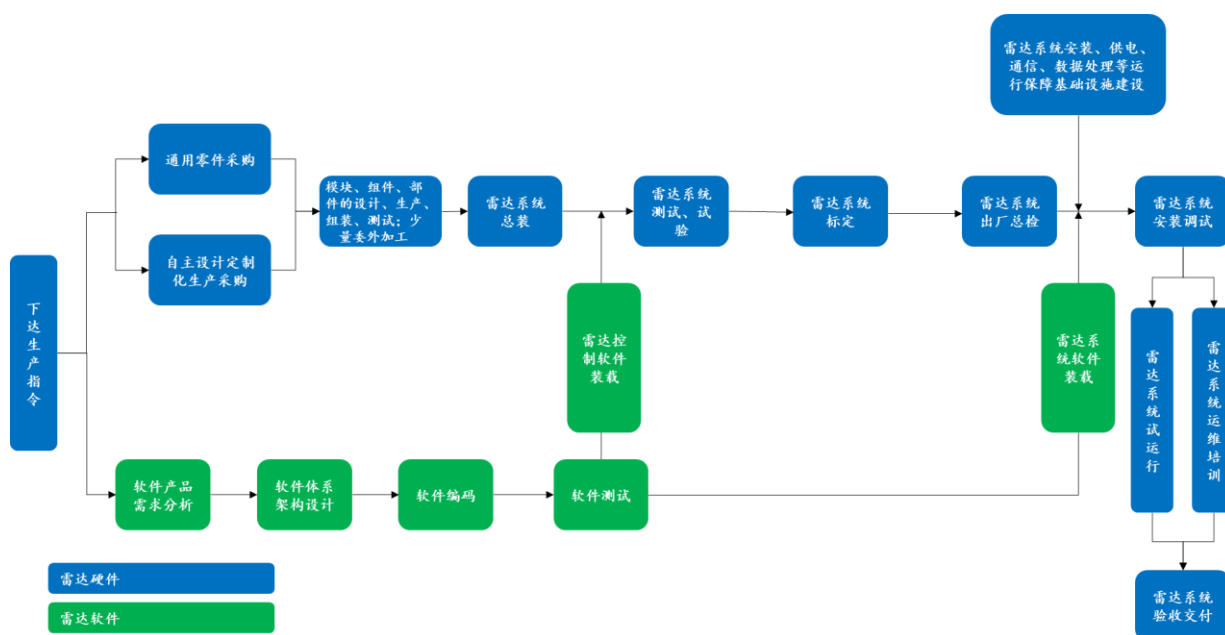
雷达系统安装、供电、通信、数据处理等运行保障基础设施建设

下达生产指令

通用零件采购

自主设计定制化生产采购

模块、组件、部件的设计、生产、组装、测试；少量委外加工

雷达系统总装

雷达系统测试、试验

雷达系统标定

雷达系统出厂总检

雷达系统安装调试

雷达控制软件装载

雷达系统软件装载

雷达系统试运行

雷达系统运维培训

软件产品需求分析

软件体系架构设计

软件编码

软件测试

雷达系统验收交付

雷达硬件

雷达软件